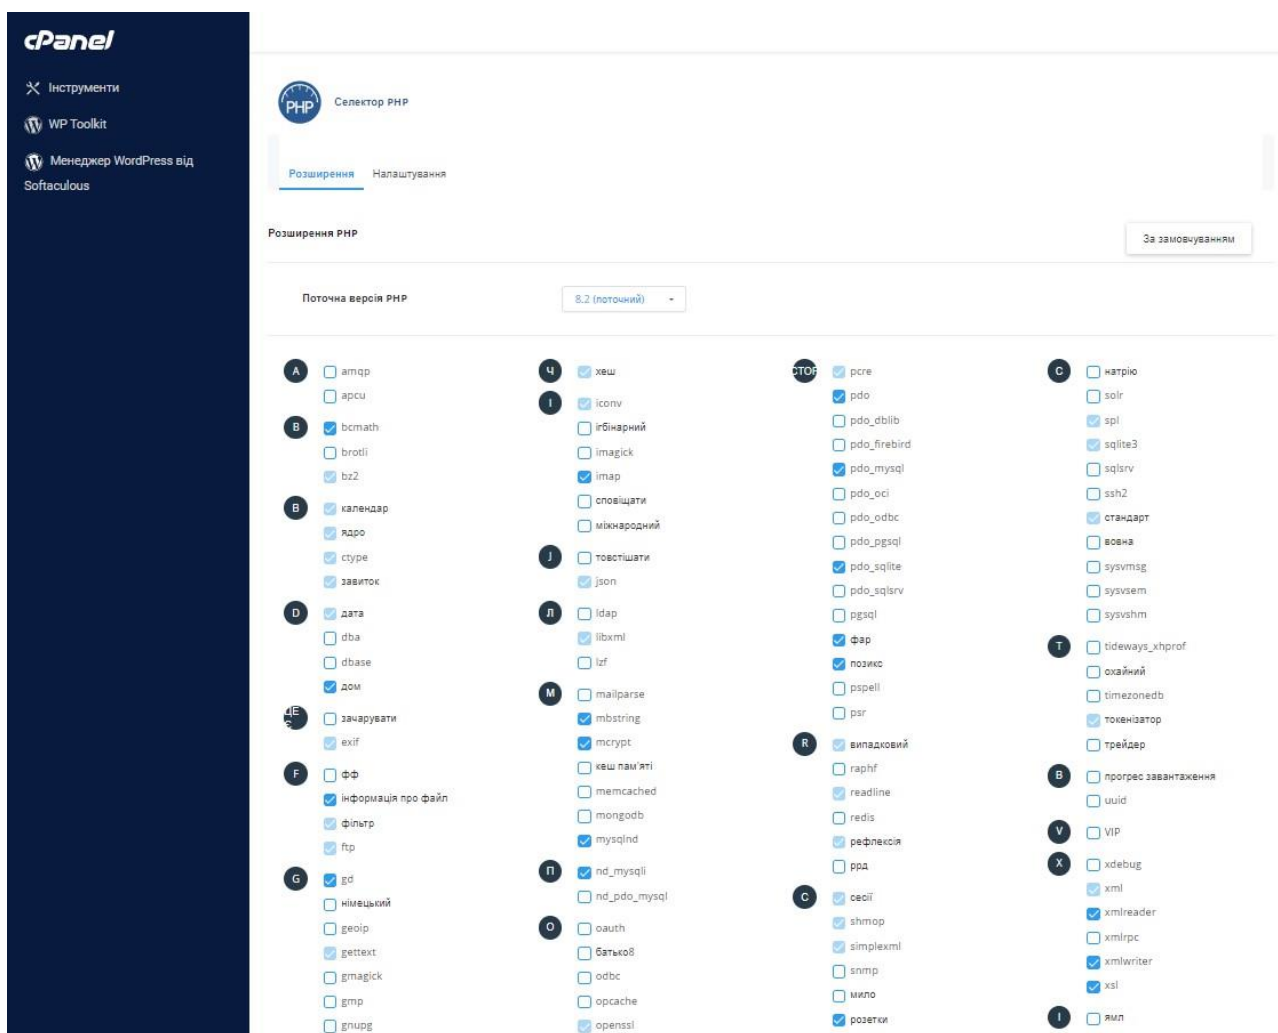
cPanel

Інструменти

WP Toolkit

Менеджер WordPress від Softaculous

PHP Селектор PHP

Розширення Налаштування

Розширення PHP

За замовчуванням

Поточна версія PHP 8.2 (поточний)

A amqp
apcu
B bcmath
brotli
bz2
В календар
ядро
ctype
завиток
D дата
dba
dbase
дом
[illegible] зачарувати
exif
F фф
інформація про файл
фільтр
ftp
G gd
німецький
geoip
gettext
gmagick
gmp
gnupg

Ч хеш
I iconv
ігбінарний
imagick
imap
сповіщати
міжнародний
J товстішати
json
Л ldap
libxml
lzf
M mailparse
mbstring
mcrypt
кеш пам'яті
memcached
mongodb
mysqlnd
П nd_mysqli
nd_pdo_mysql
O oauth
батько8
odbc
opcache
openssl

СТОР pcre
pdo
pdo_dblib
pdo_firebird
pdo_mysql
pdo_oci
pdo_odbc
pdo_pgsql
pdo_sqlite
pdo_sqlsrv
pgsql
фар
позикс
pspell
psr
R випадковий
raphf
readline
redis
рефлексія
ррд
С сесії
shmop
simplexml
snmp
мило
розетки

С натрію
solr
spl
sqlite3
sqlsrv
ssh2
стандарт
вовна
sysvmsg
sysvsem
sysvshm
T tideways_xhprof
охайний
timezonedb
токенізатор
трейдер
В прогрес завантаження
uuid
V VIP
X xdebug
xml
xmlreader
xmlrpc
xmlwriter
xsl
I ямл